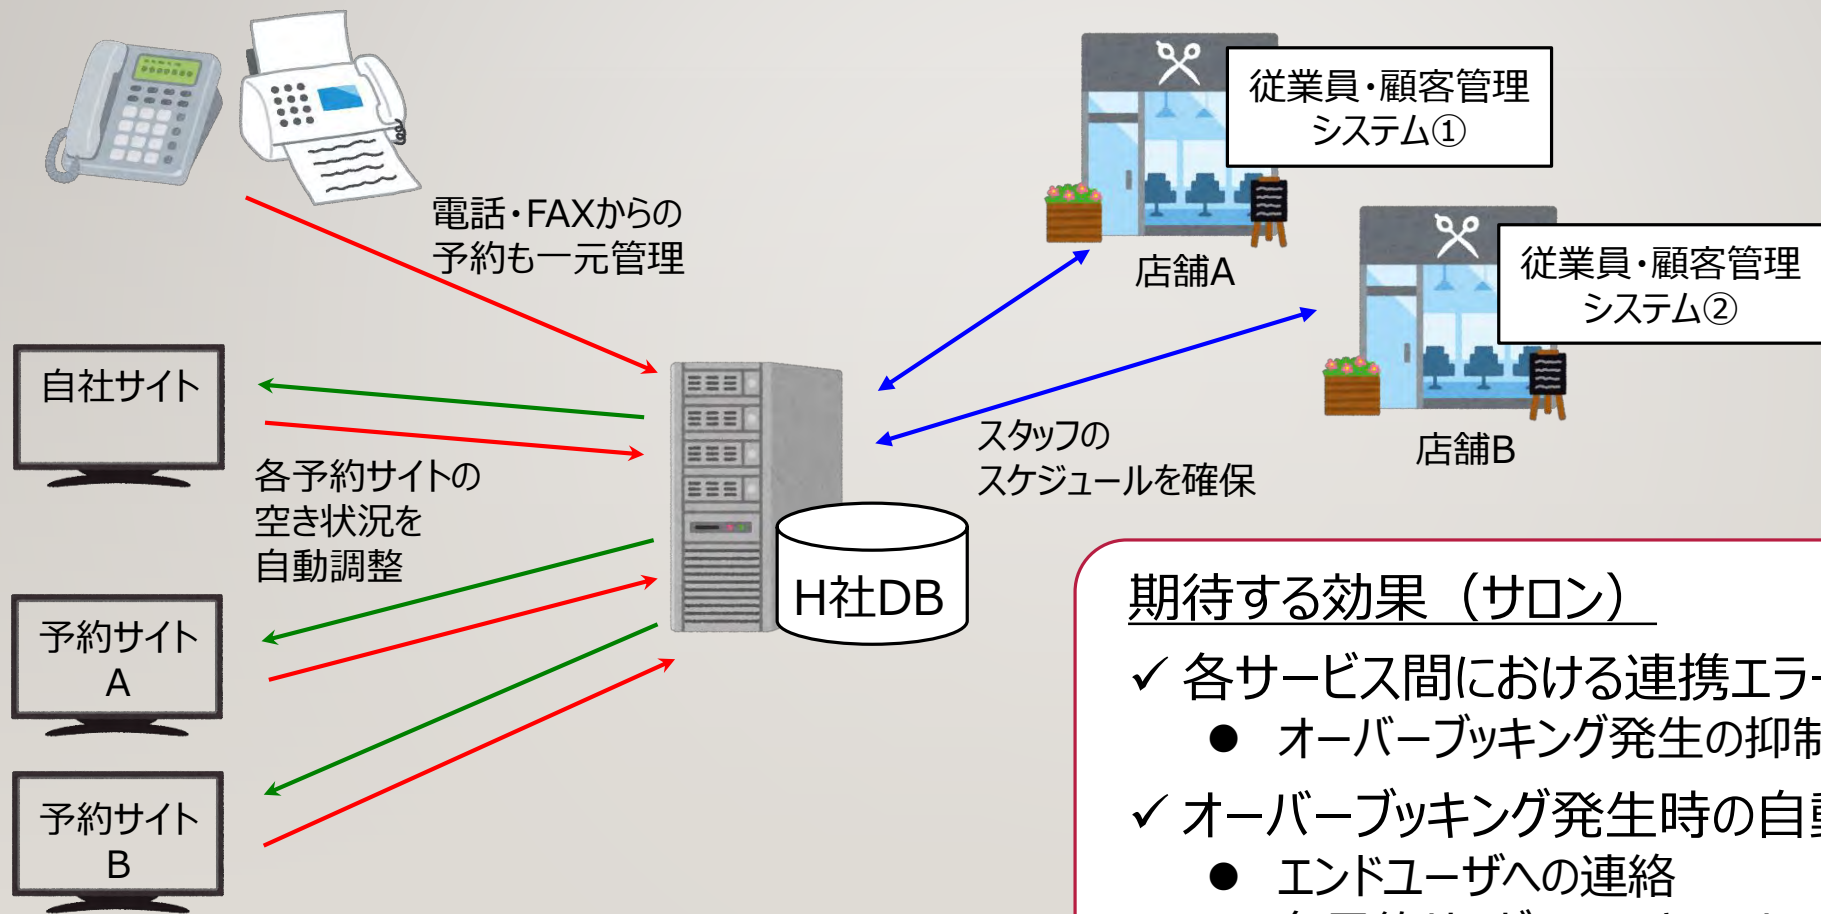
電話・FAXからの
予約も一元管理

従業員・顧客管理
システム①

店舗A

従業員・顧客管理
システム②

店舗B

自社サイト

各予約サイトの
空き状況を
自動調整

スタッフの
スケジュールを確保

H社DB

予約サイト
A

予約サイト
B

期待する効果（サロン）

✓ 各サービス間における連携エラ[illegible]
● オーバーブッキング発生の抑制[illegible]
✓ オーバーブッキング発生時の自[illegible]
● エンドユーザへの連絡
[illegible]